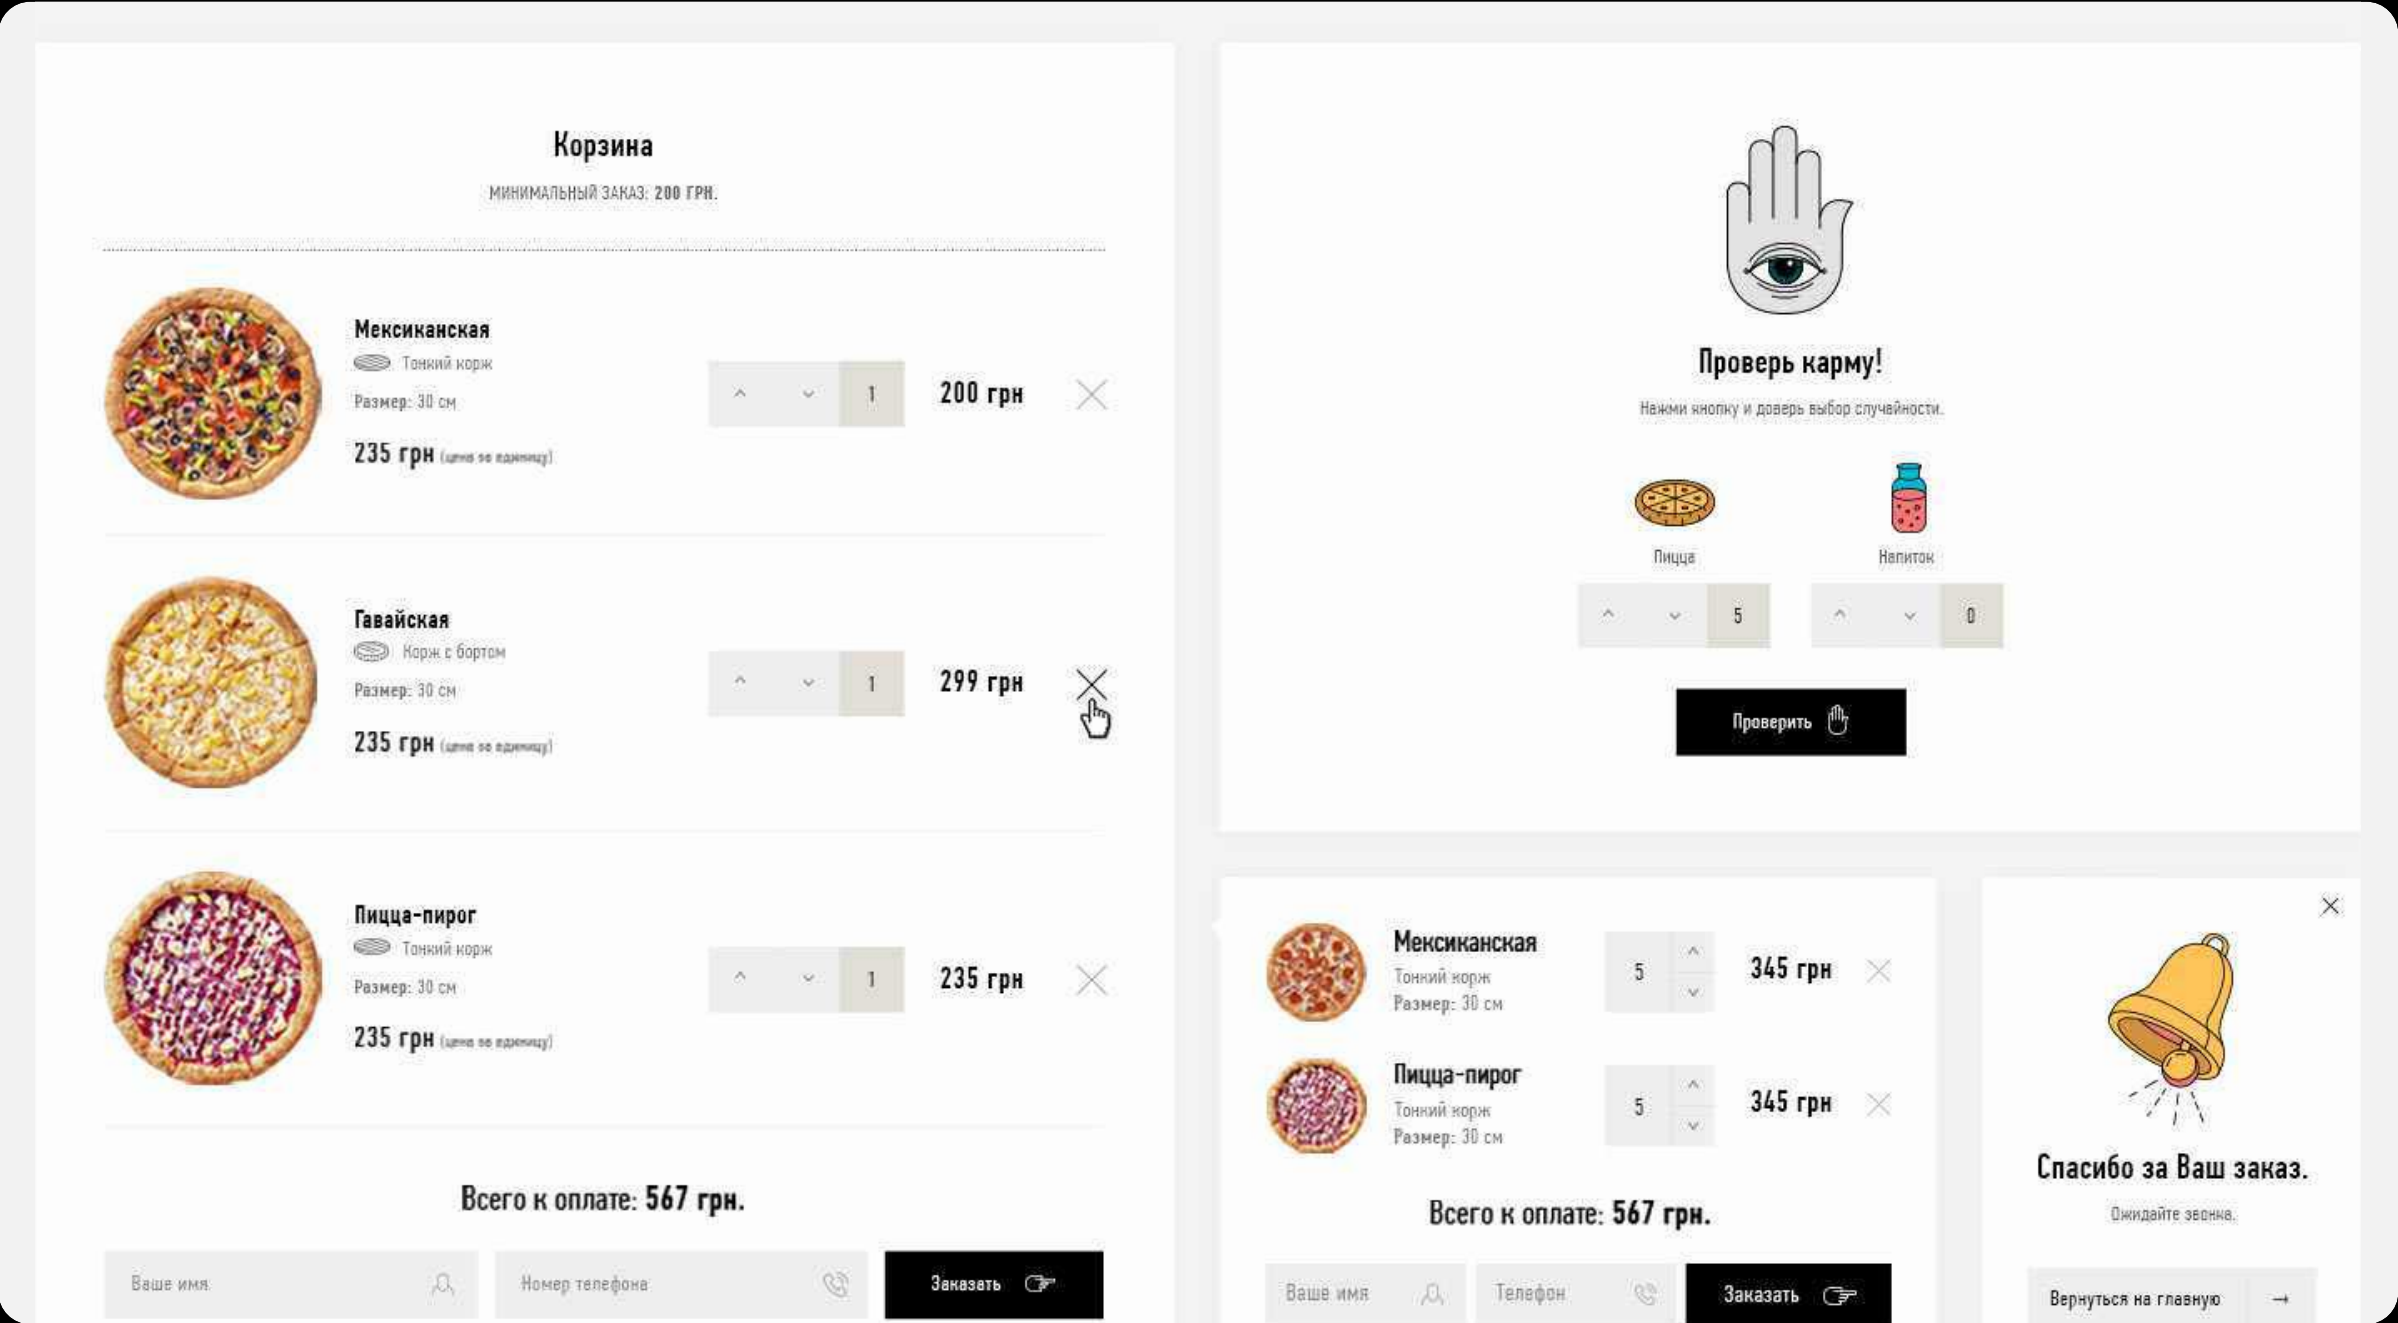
Корзина

МИНИМАЛЬНЫЙ ЗАКАЗ: 200 ГРН.

Мексиканская
Тонкий корж
Размер: 30 см
235 грн (цена за единицу)
1
200 грн

Гавайская
Корж с бортом
Размер: 30 см
235 грн (цена за единицу)
1
299 грн

Пицца-пирог
Тонкий корж
Размер: 30 см
235 грн (цена за единицу)
1
235 грн

Всего к оплате: 567 грн.

Ваше имя
Номер телефона
Заказать

Проверь карму!

Нажми кнопку и доверь выбор случайности.

Пицца
5
Напиток
0

Проверить

Мексиканская
Тонкий корж
Размер: 30 см
5
345 грн

Пицца-пирог
Тонкий корж
Размер: 30 см
5
345 грн

Всего к оплате: 567 грн.

Ваше имя
Телефон
Заказать

Спасибо за Ваш заказ.

Ожидайте звонка.

Вернуться на главную